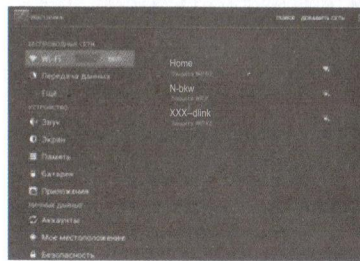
Настройки

ПОИСК ДОБАВИТЬ СЕТЬ

БЕСПРОВОДНЫЕ СЕТИ

Wi-Fi

ВКЛ

Передача данных

Ещё

УСТРОЙСТВО

Звук

Экран

Память

Батарея

Приложения

ЛИЧНЫЕ ДАННЫЕ

Аккаунты

Мое местоположение

Безопасность

Home

Защита WPA2

N-bkw

Защита WPA

XXX–dlink

Защита WPA2